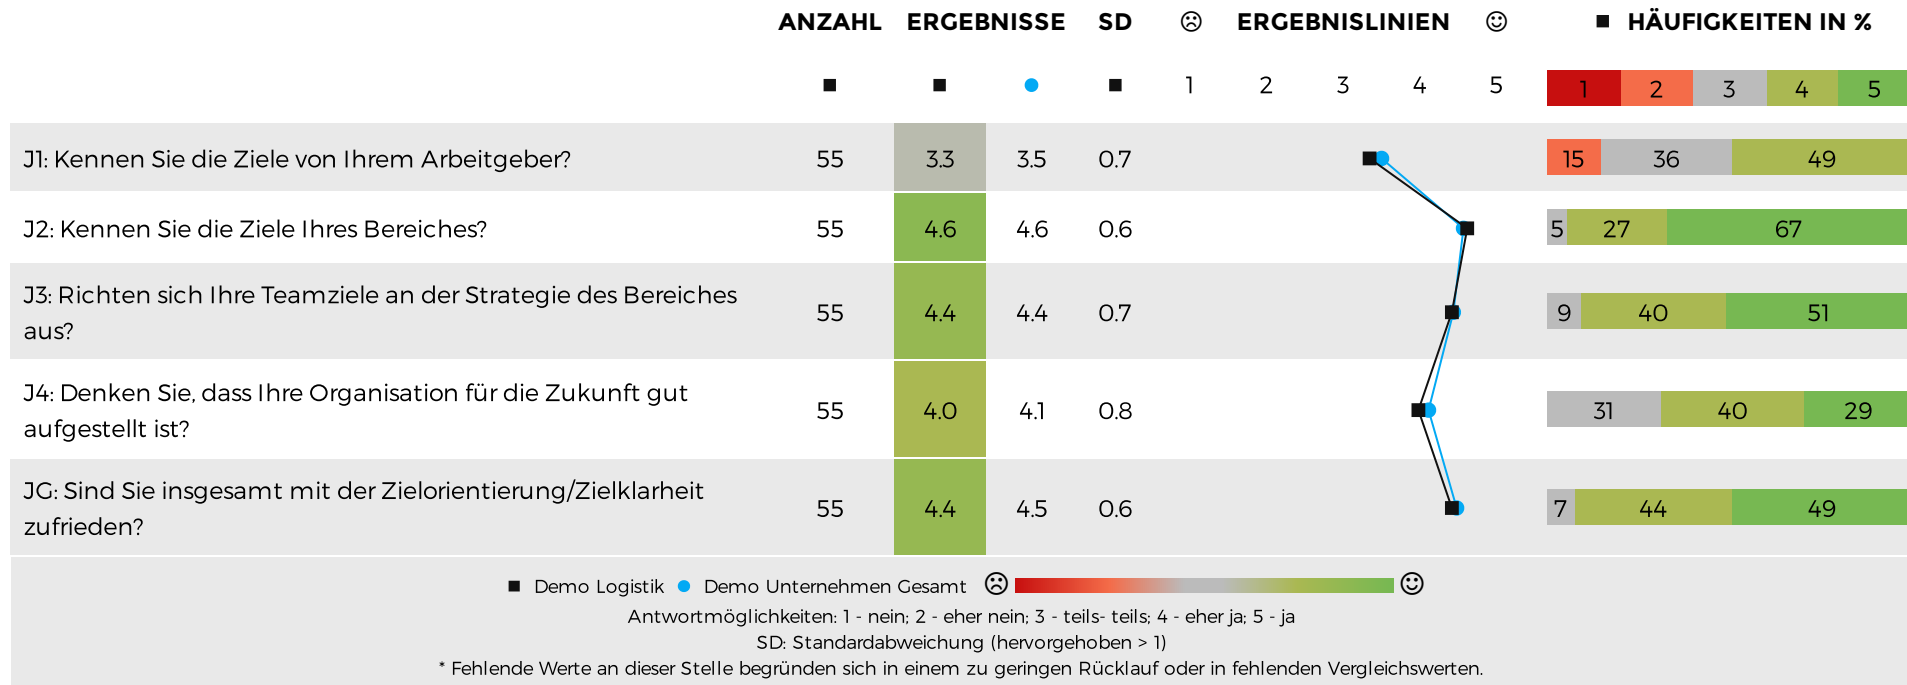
| | ANZAHL | ERGEBNISSE | | SD | ☹ ERGEBNISLINIEN ☺ | ■ HÄUFIGKEITEN IN % |
|---|---|---|---|---|---|---|
| | ■ | ■ | ● | ■ | 1 2 3 4 5 | 1 2 3 4 5 |
| J1: Kennen Sie die Ziele von Ihrem Arbeitgeber? | 55 | 3.3 | 3.5 | 0.7 | | 15 36 49 |
| J2: Kennen Sie die Ziele Ihres Bereiches? | 55 | 4.6 | 4.6 | 0.6 | | 5 27 67 |
| J3: Richten sich Ihre Teamziele an der Strategie des Bereiches aus? | 55 | 4.4 | 4.4 | 0.7 | | 9 40 51 |
| J4: Denken Sie, dass Ihre Organisation für die Zukunft gut aufgestellt ist? | 55 | 4.0 | 4.1 | 0.8 | | 31 40 29 |
| JG: Sind Sie insgesamt mit der Zielorientierung/Zielklarheit zufrieden? | 55 | 4.4 | 4.5 | 0.6 | | 7 44 49 |

■ Demo Logistik ● Demo Unternehmen Gesamt ☹ ☺
Antwortmöglichkeiten: 1 - nein; 2 - eher nein; 3 - teils- teils; 4 - eher ja; 5 - ja
SD: Standardabweichung (hervorgehoben > 1)
* Fehlende Werte an dieser Stelle begründen sich in einem zu geringen Rücklauf oder in fehlenden Vergleichswerten.